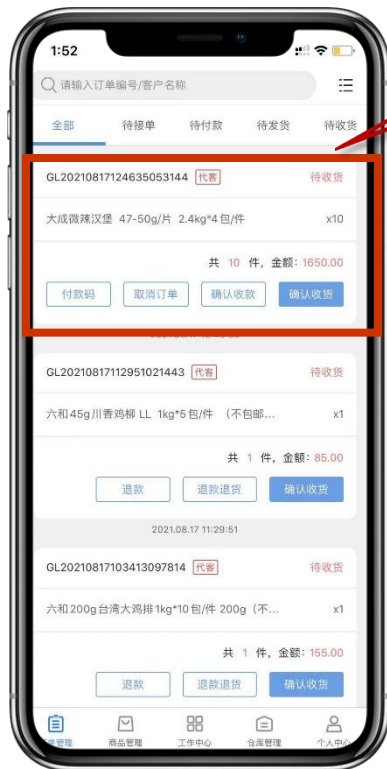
1:52

请输入订单编号/客户名称

全部 待接单 待付款 待发货 待收货

GL20210817124635053144 代客 待收货

大成微辣汉堡 47-50g/片 2.4kg*4包/件 x10

共 10 件, 金额: 1650.00

付款码 取消订单 确认收款 确认收货

GL20210817112951021443 代客 待收货

六和45g川香鸡柳 LL 1kg*5包/件 (不包邮... x1

共 1 件, 金额: 85.00

退款 退款退货 确认收货

2021.08.17 11:29:51

GL20210817103413097814 代客 待收货

六和200g台湾大鸡排1kg*10包/件 200g(不... x1

共 1 件, 金额: 155.00

退款 退款退货 确认收货

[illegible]管理 商品管理 工作中心 仓库管理 个人中心